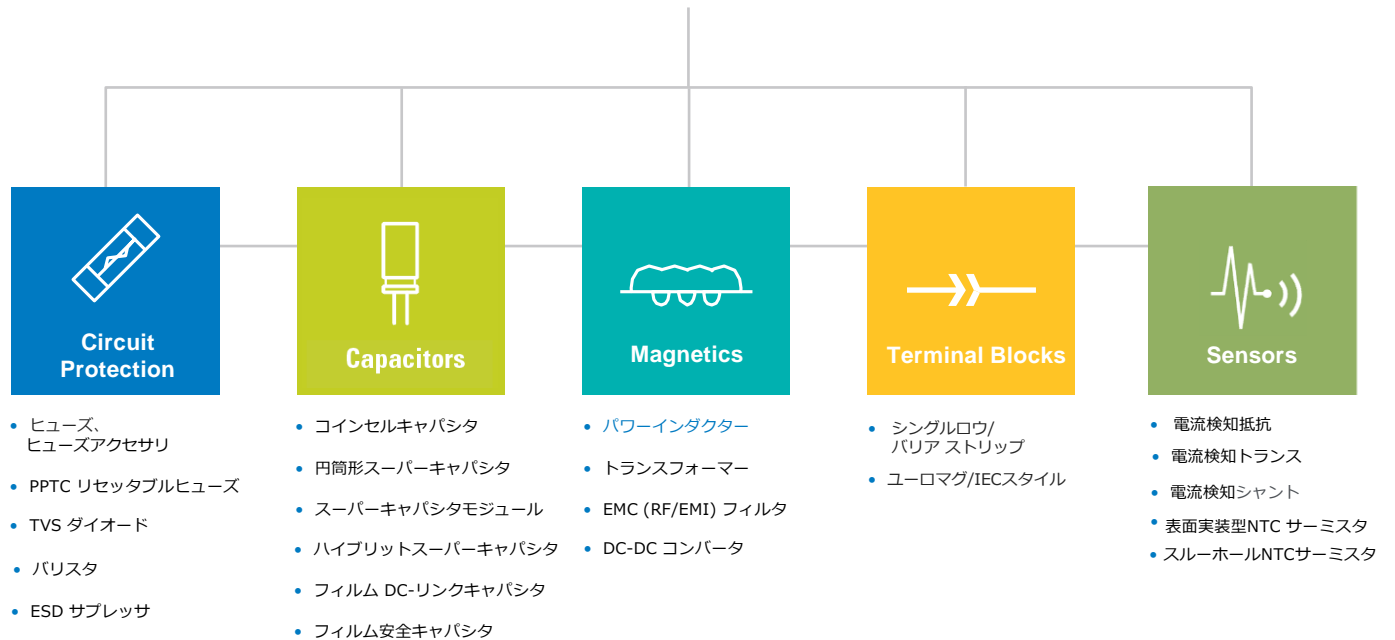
Circuit Protection

Capacitors

Magnetics

Terminal Blocks

Sensors

• ヒューズ、ヒューズアクセサリ
• PPTC リセッタブルヒューズ
• TVS ダイオード
• バリスタ
• ESD サプレッサ

• コインセルキャパシタ
• 円筒形スーパーキャパシタ
• スーパーキャパシタモジュール
• ハイブリットスーパーキャパシタ
• フィルム DC-リンクキャパシタ
• フィルム安全キャパシタ

• パワーインダクター
• トランスフォーマー
• EMC (RF/EMI) フィルタ
• DC-DC コンバータ

• シングルロウ/バリア ストリップ
• ユーロマグ/IECスタイル

• 電流検知抵抗
• 電流検知トランス
• 電流検知シャント
• 表面実装型NTC サーミスタ
• スルーホールNTCサーミスタ